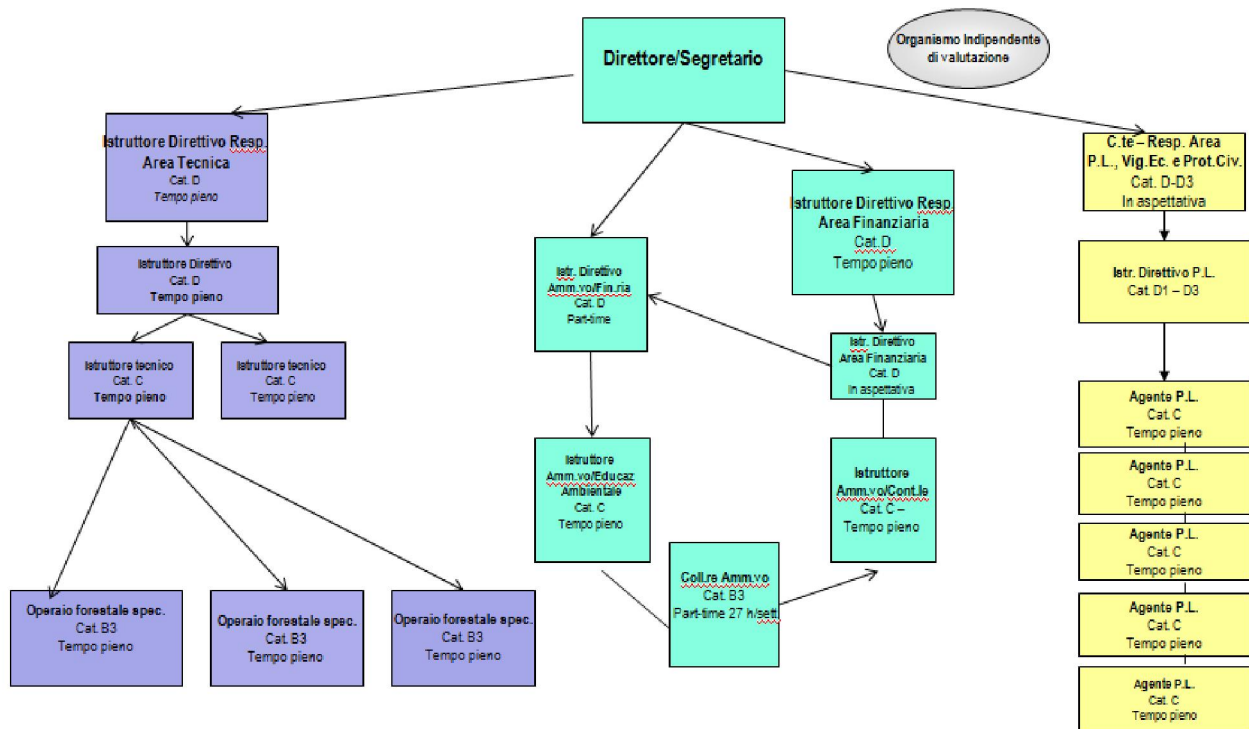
Direttore/Segretario

Organismo Indipendente di valutazione

Istruttore Direttivo Resp. Area Tecnica
Cat. D
Tempo pieno

Istruttore Direttivo
Cat. D
Tempo pieno

Istruttore tecnico
Cat. C
Tempo pieno

Istruttore tecnico
Cat. C
Tempo pieno

Operaio forestale spec.
Cat. B3
Tempo pieno

Operaio forestale spec.
Cat. B3
Tempo pieno

Operaio forestale spec.
Cat. B3
Tempo pieno

Istr. Direttivo Amm.vo/Fin.ria
Cat. D
Part-time

Istruttore Amm.vo/Educaz Ambientale
Cat. C
Tempo pieno

Istruttore Direttivo Resp. Area Finanziaria
Cat. D
Tempo pieno

Istr. Direttivo Area Finanziaria
Cat. D
In aspettativa

Istruttore Amm.vo/Cont.le
Cat. C –
Tempo pieno

Coll.re Amm.vo
Cat. B3
Part-time 27 h/sett.

C.te – Resp. Area P.L., Vig.Ec. e Prot.Civ.
Cat. D-D3
In aspettativa

Istr. Direttivo P.L.
Cat. D1 – D3

Agente P.L.
Cat. C
Tempo pieno

Agente P.L.
Cat. C
Tempo pieno

Agente P.L.
Cat. C
Tempo pieno

Agente P.L.
Cat. C
Tempo pieno

Agente P.L.
Cat. C
Tempo pieno